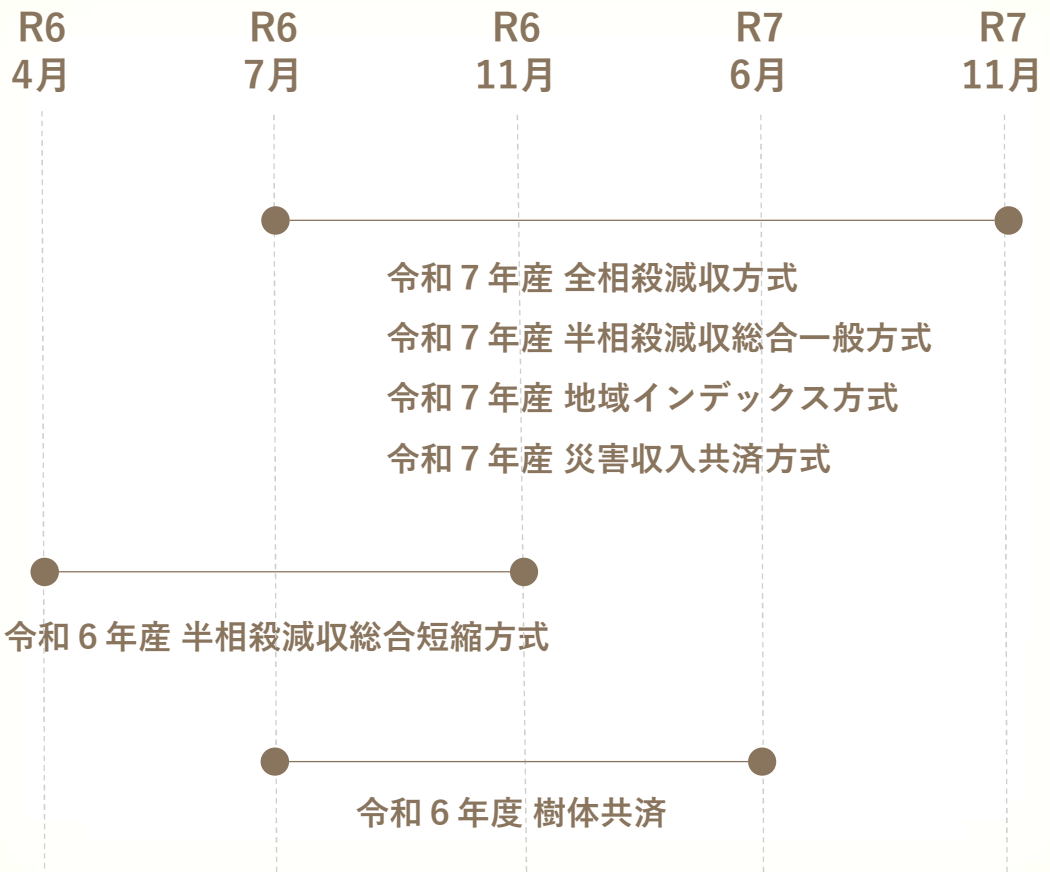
R6
4月

R6
7月

R6
11月

R7
6月

R7
11月

令和７年産 全相殺減収方式
令和７年産 半相殺減収総合一般方式
令和７年産 地域インデックス方式
令和７年産 災害収入共済方式

令和６年産 半相殺減収総合短縮方式

令和６年度 樹体共済